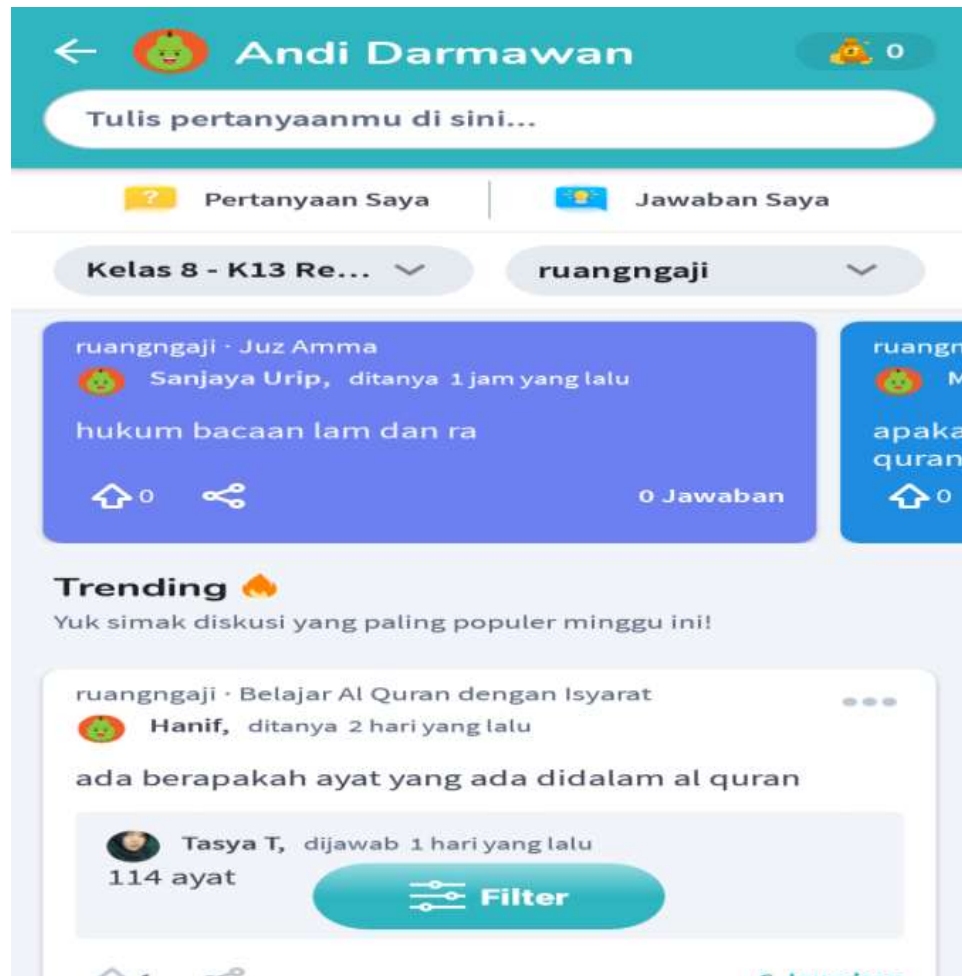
Andi Darmawan

0

Tulis pertanyaanmu di sini...

Pertanyaan Saya

Jawaban Saya

Kelas 8 - K13 Re...

ruangngaji

ruangngaji · Juz Amma

Sanjaya Urip, ditanya 1 jam yang lalu

hukum bacaan lam dan ra

0

0 Jawaban

ruang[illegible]

M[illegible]

apaka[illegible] quran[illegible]

0

Trending

Yuk simak diskusi yang paling populer minggu ini!

ruangngaji · Belajar Al Quran dengan Isyarat

Hanif, ditanya 2 hari yang lalu

ada berapakah ayat yang ada didalam al quran

Tasya T, dijawab 1 hari yang lalu

114 ayat

Filter